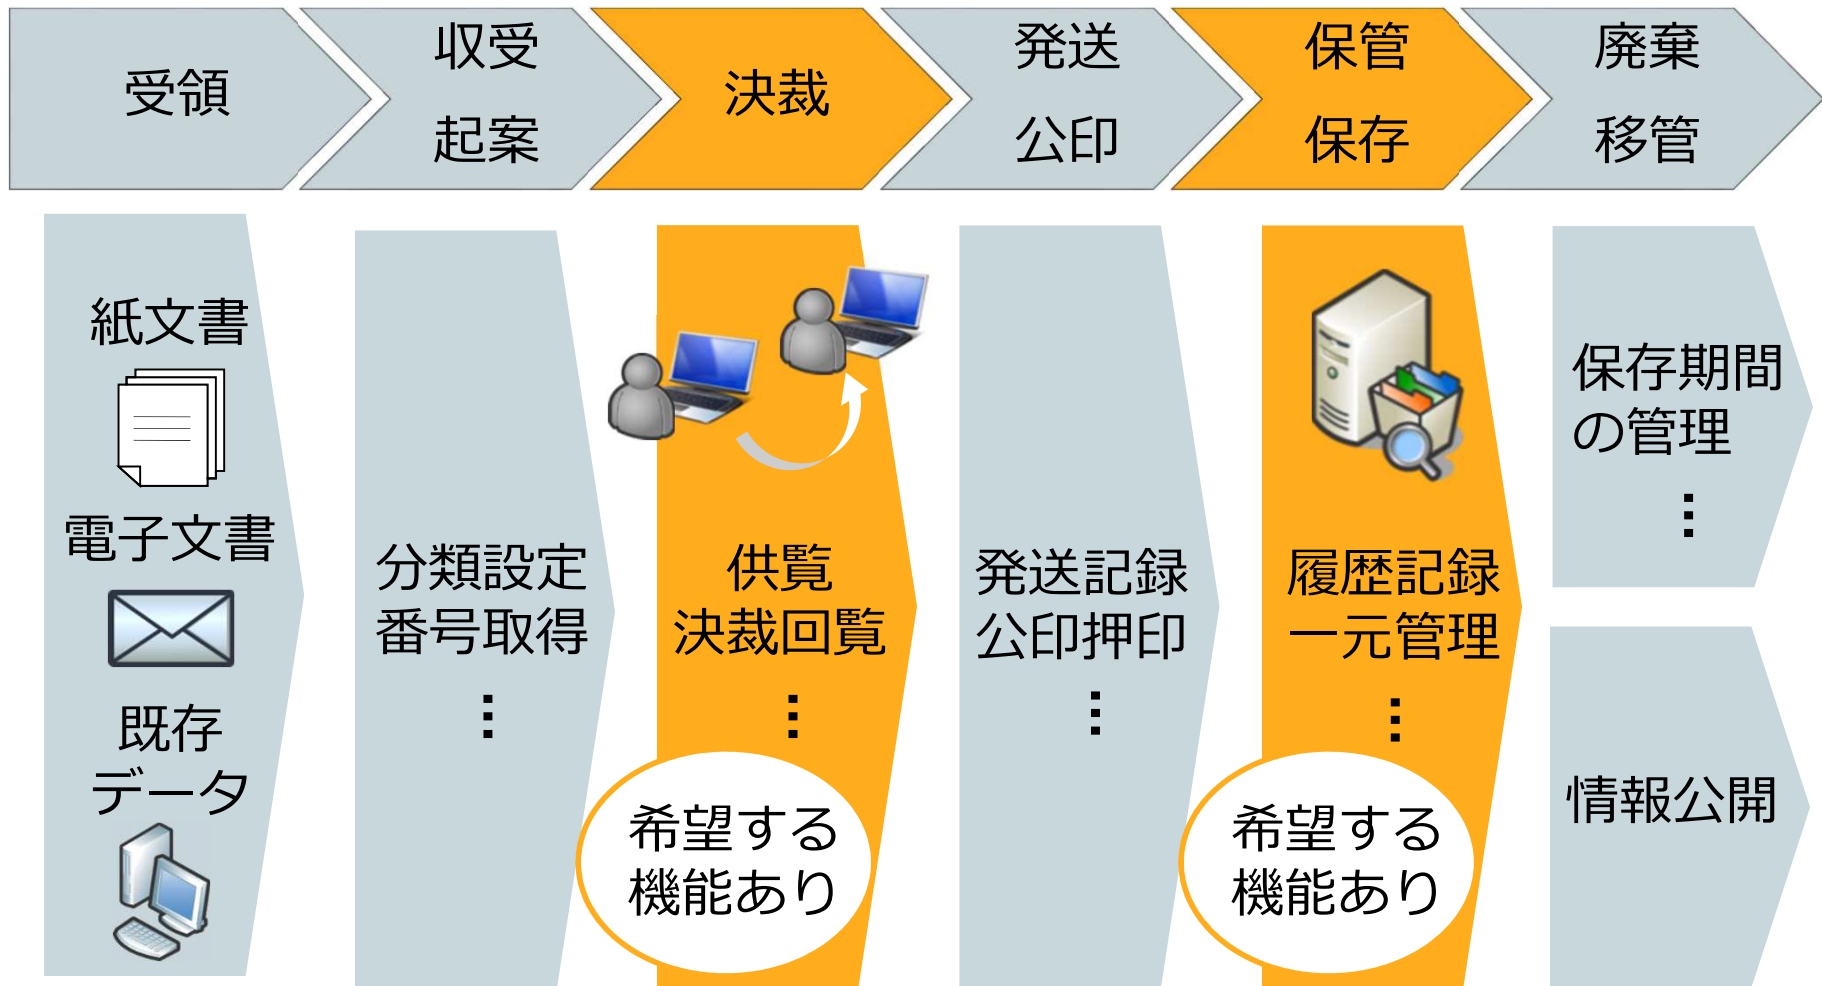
受領

収受
起案

決裁

発送
公印

保管
保存

廃棄
移管

紙文書

電子文書

既存
データ

分類設定
番号取得
⋮

供覧
決裁回覧
⋮

希望する
機能あり

発送記録
公印押印
⋮

履歴記録
一元管理
⋮

希望する
機能あり

保存期間
の管理
⋮

情報公開